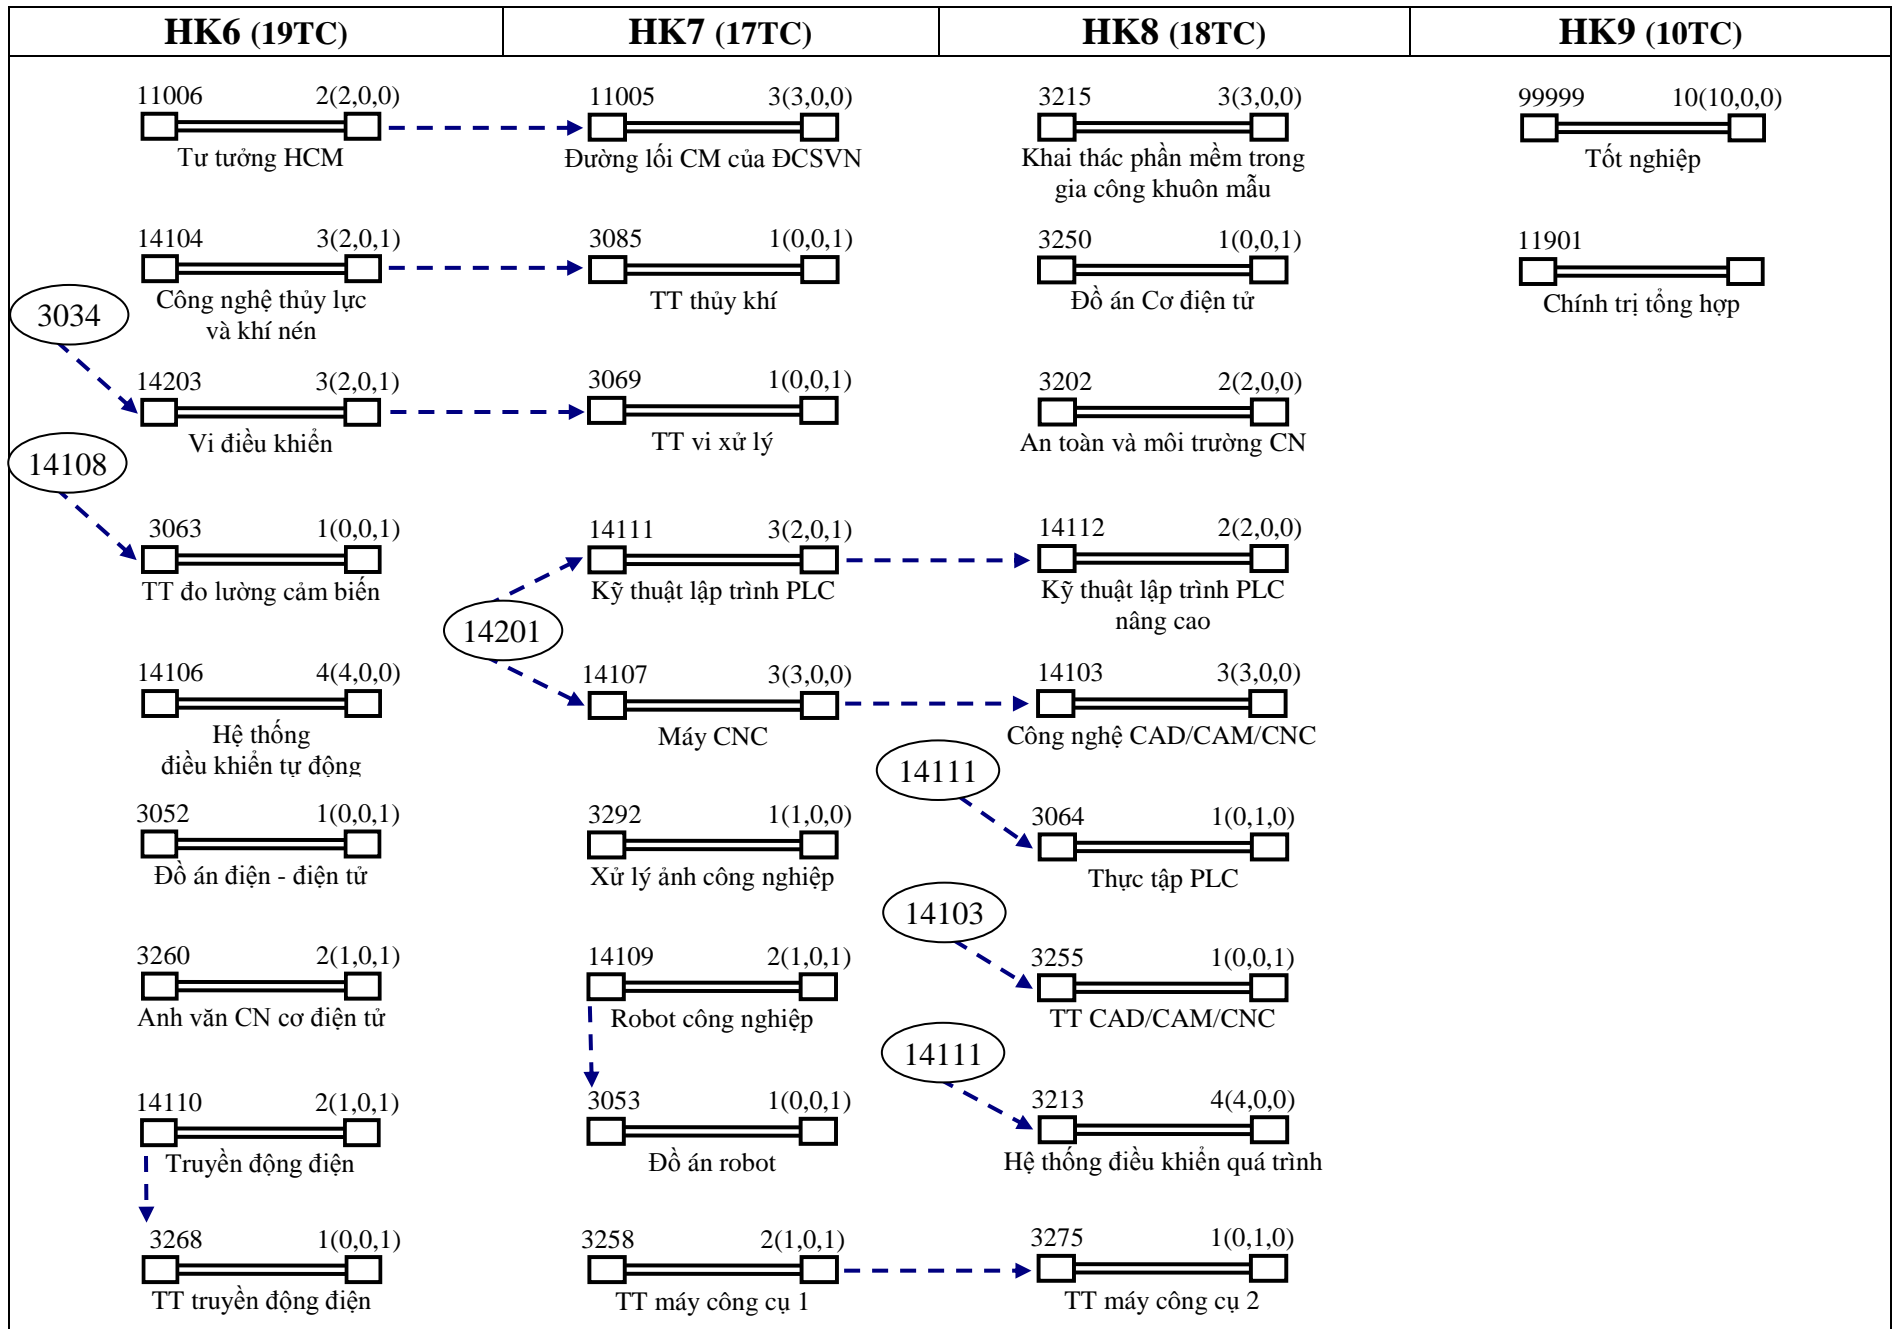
| HK6 (19TC) | HK7 (17TC) | HK8 (18TC) | HK9 (10TC) |
|---|---|---|---|

11006 2(2,0,0)
Tư tưởng HCM

11005 3(3,0,0)
Đường lối CM của ĐCSVN

3215 3(3,0,0)
Khai thác phần mềm trong gia công khuôn mẫu

99999 10(10,0,0)
Tốt nghiệp

14104 3(2,0,1)
Công nghệ thủy lực và khí nén

3085 1(0,0,1)
TT thủy khí

3250 1(0,0,1)
Đồ án Cơ điện tử

11901
Chính trị tổng hợp

3034

14203 3(2,0,1)
Vi điều khiển

3069 1(0,0,1)
TT vi xử lý

3202 2(2,0,0)
An toàn và môi trường CN

14108

3063 1(0,0,1)
TT đo lường cảm biến

14111 3(2,0,1)
Kỹ thuật lập trình PLC

14112 2(2,0,0)
Kỹ thuật lập trình PLC nâng cao

14201

14106 4(4,0,0)
Hệ thống điều khiển tự động

14107 3(3,0,0)
Máy CNC

14103 3(3,0,0)
Công nghệ CAD/CAM/CNC

14111

3052 1(0,0,1)
Đồ án điện - điện tử

3292 1(1,0,0)
Xử lý ảnh công nghiệp

3064 1(0,1,0)
Thực tập PLC

14103

3260 2(1,0,1)
Anh văn CN cơ điện tử

14109 2(1,0,1)
Robot công nghiệp

3255 1(0,0,1)
TT CAD/CAM/CNC

14111

14110 2(1,0,1)
Truyền động điện

3053 1(0,0,1)
Đồ án robot

3213 4(4,0,0)
Hệ thống điều khiển quá trình

3268 1(0,0,1)
TT truyền động điện

3258 2(1,0,1)
TT máy công cụ 1

3275 1(0,1,0)
TT máy công cụ 2